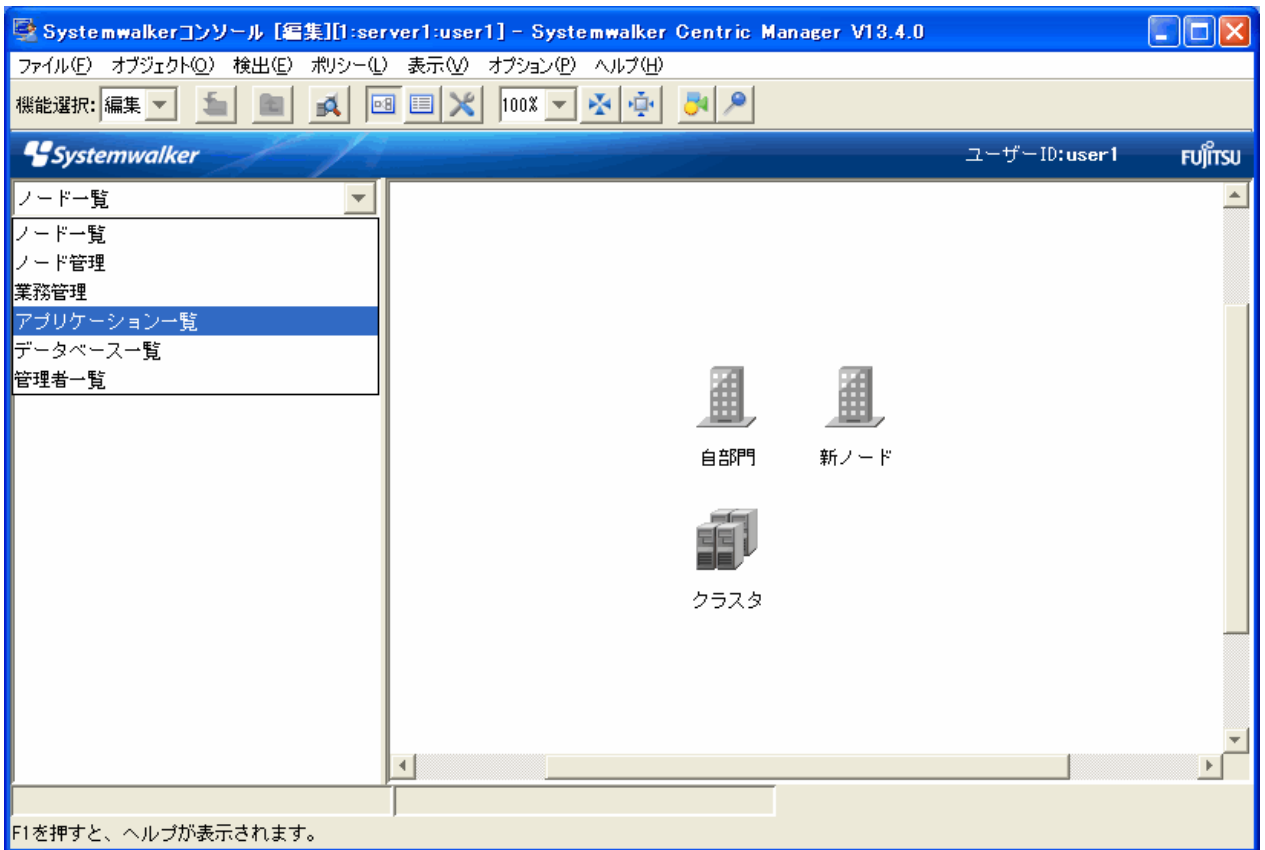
Systemwalkerコンソール [編集][1:server1:user1] - Systemwalker Centric Manager V13.4.0

ファイル(F) オブジェクト(O) 検出(E) ポリシー(L) 表示(V) オプション(P) ヘルプ(H)

機能選択: 編集 100%

Systemwalker

ユーザーID:user1

FUJITSU

ノード一覧

ノード一覧
ノード管理
業務管理
アプリケーション一覧
データベース一覧
管理者一覧

自部門

新ノード

クラスタ

F1を押すと、ヘルプが表示されます。